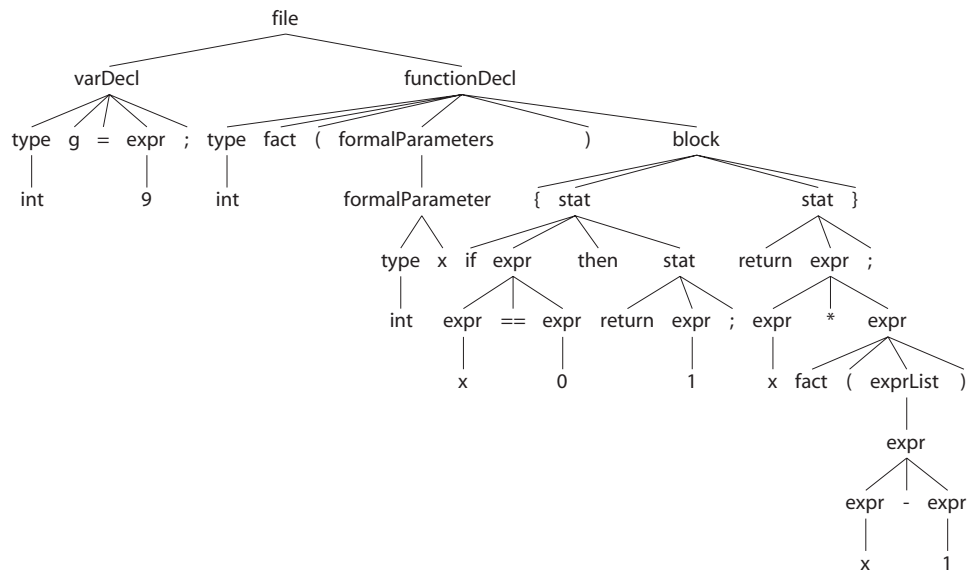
file

varDecl functionDecl

type g = expr ; type fact ( formalParameters ) block

int 9 int formalParameter { stat stat }

type x if expr then stat return expr ;

int expr == expr return expr ; expr * expr

x 0 1 x fact ( exprList )

expr

expr - expr

x 1